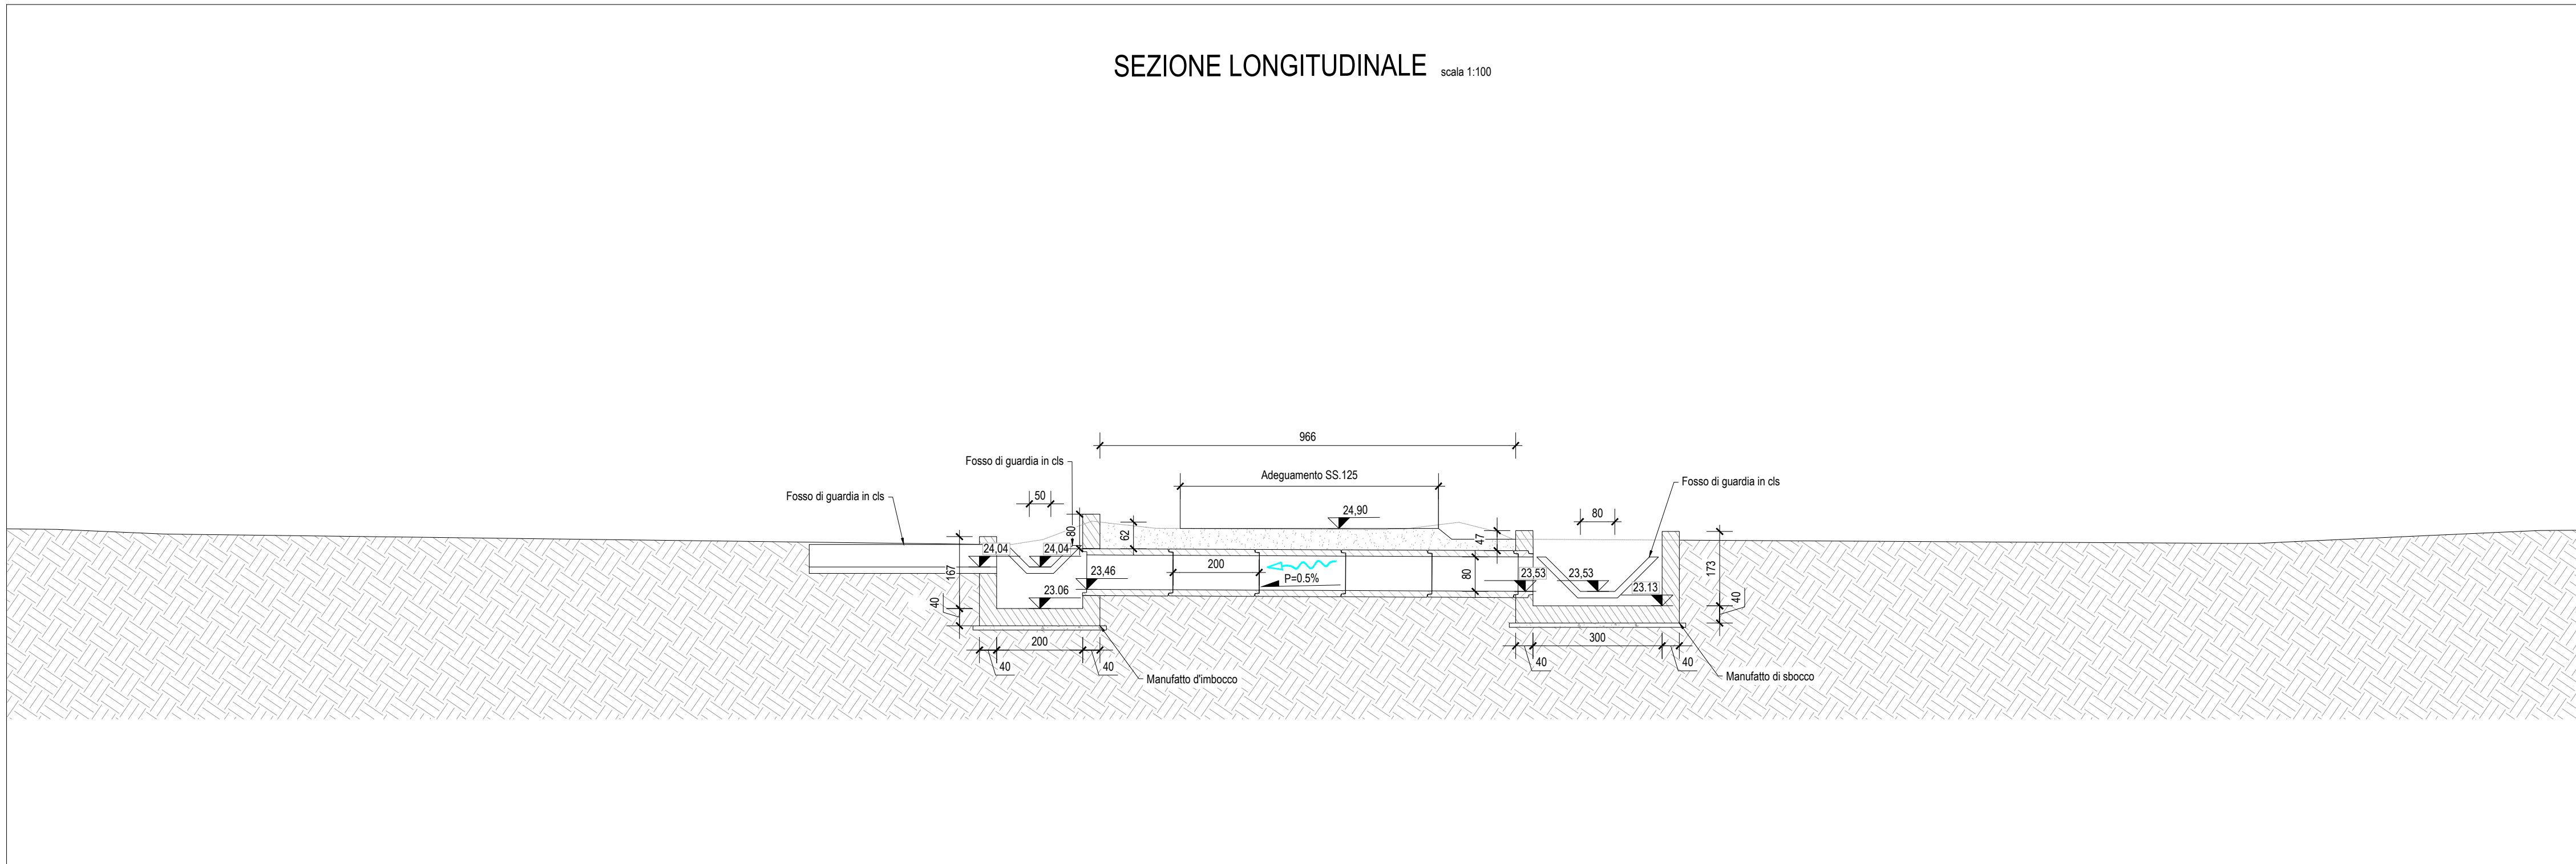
SEZIONE LONGITUDINALE scala 1:100

966

Adeguamento SS.125

Fosso di guardia in cls

Fosso di guardia in cls

Fosso di guardia in cls

50

80

62

24,90

47

80

24,04

24,04

167

23,46

200

P=0.5%

80

23,53

23,53

23.13

173

40

23.06

40

200

300

40

40

40

40

Manufatto d'imbocco

Manufatto di sbocco